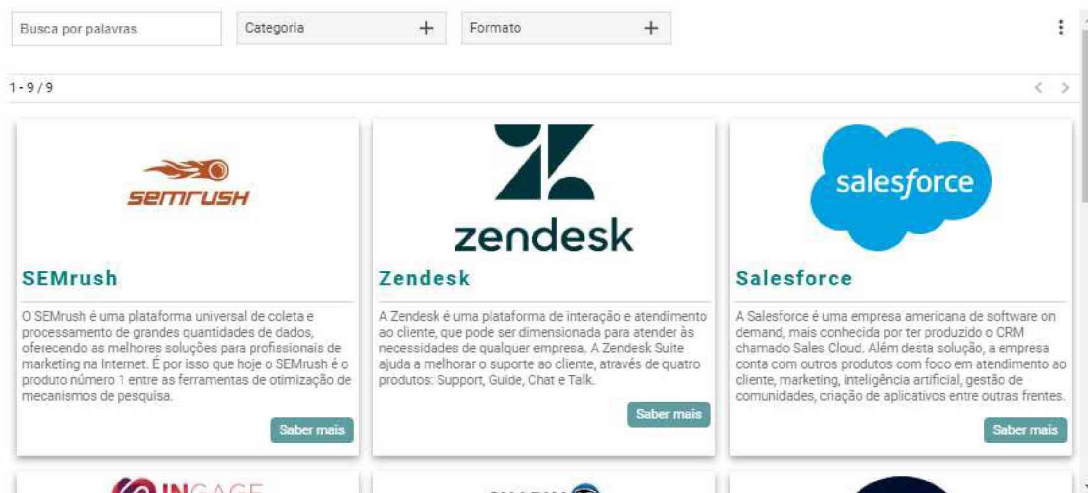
Busca por palavras

Categoria +

Formato +

1 - 9 / 9

SEMrush

SEMrush

O SEMrush é uma plataforma universal de coleta e processamento de grandes quantidades de dados, oferecendo as melhores soluções para profissionais de marketing na Internet. É por isso que hoje o SEMrush é o produto número 1 entre as ferramentas de otimização de mecanismos de pesquisa.

Saber mais

zendesk

Zendesk

A Zendesk é uma plataforma de interação e atendimento ao cliente, que pode ser dimensionada para atender às necessidades de qualquer empresa. A Zendesk Suite ajuda a melhorar o suporte ao cliente, através de quatro produtos: Support, Guide, Chat e Talk.

Saber mais

salesforce

Salesforce

A Salesforce é uma empresa americana de software on demand, mais conhecida por ter produzido o CRM chamado Sales Cloud. Além desta solução, a empresa conta com outros produtos com foco em atendimento ao cliente, marketing, inteligência artificial, gestão de comunidades, criação de aplicativos entre outras frentes.

Saber mais

INGAGE

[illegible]